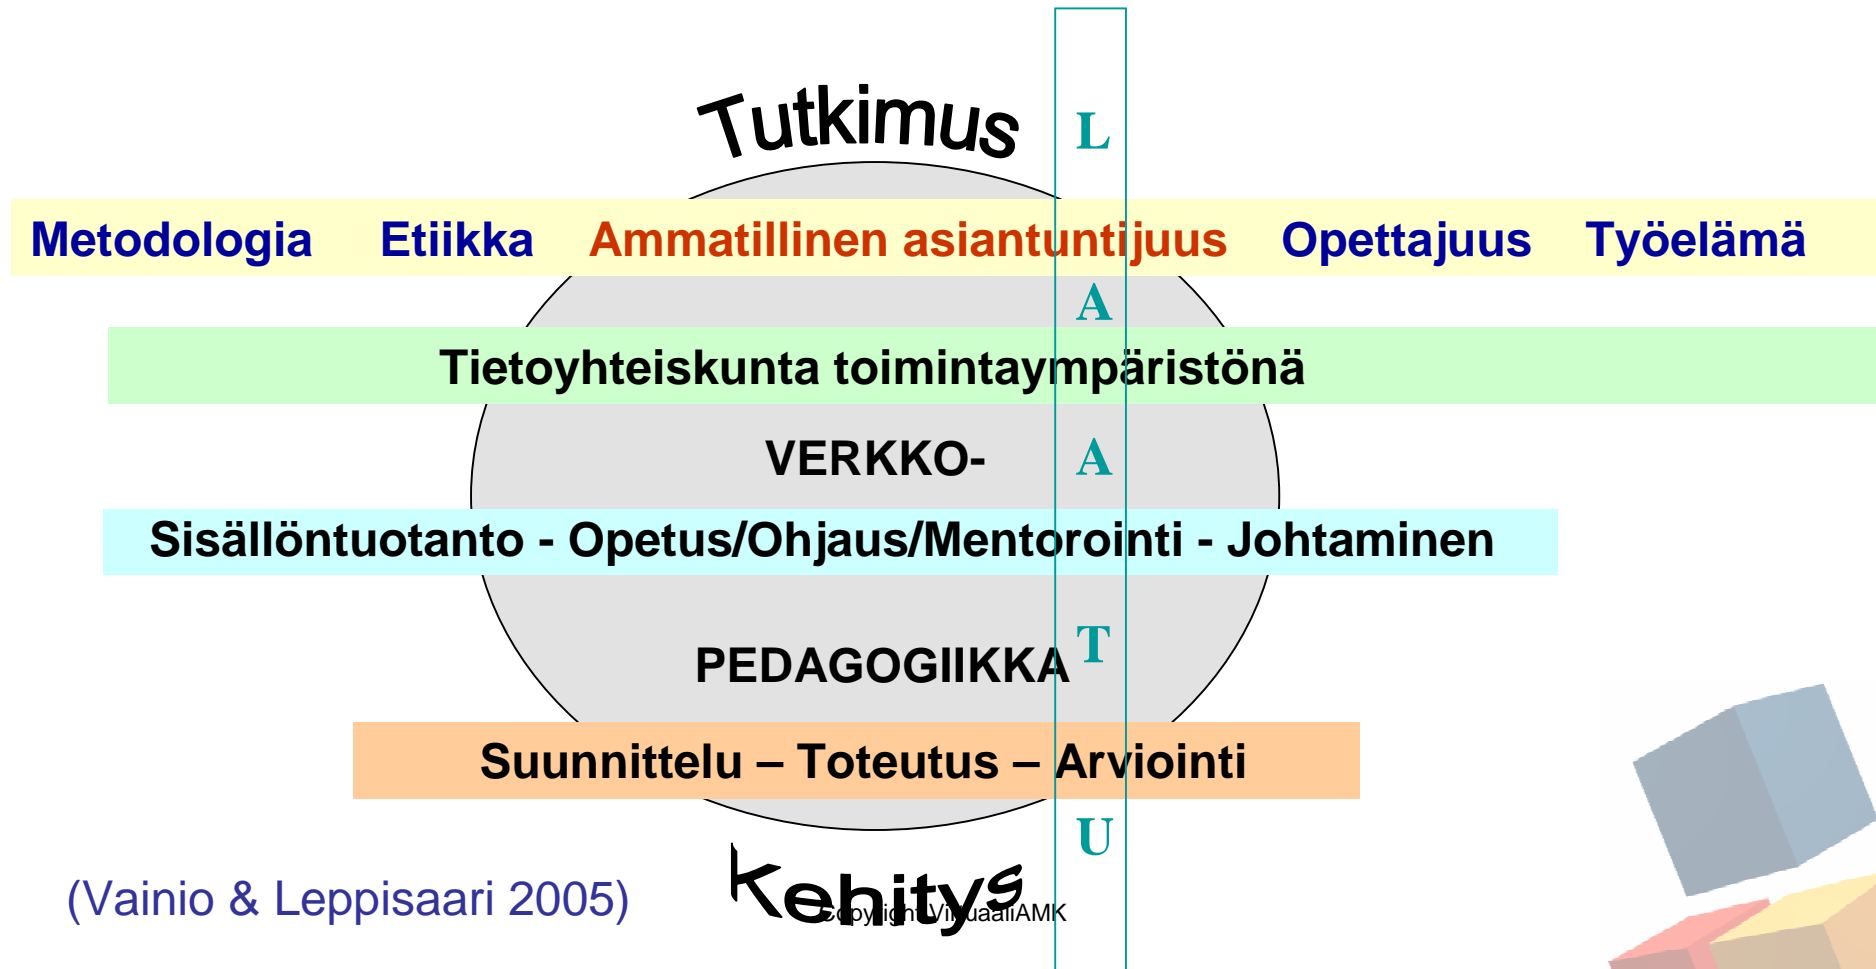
Tutkimus

L

Metodologia Etiikka Ammatillinen asiantuntijuus Opettajuus Työelämä

A

Tietoyhteiskunta toimintaympäristönä

VERKKO-

A

Sisällöntuotanto - Opetus/Ohjaus/Mentorointi - Johtaminen

PEDAGOGIIKKA

T

Suunnittelu – Toteutus – Arviointi

U

(Vainio & Leppisaari 2005)

Kehitys

Copyright VirtuaaliAMK